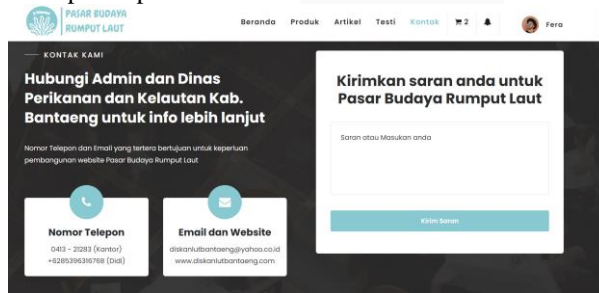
PASAR BUDAYA RUMPUT LAUT

Beranda Produk Artikel Testi Kontak 2 Fera

KONTAK KAMI

Hubungi Admin dan Dinas Perikanan dan Kelautan Kab. Bantaeng untuk info lebih lanjut

Nomor Telepon dan Email yang tertera bertujuan untuk keperluan pembangunan website Pasar Budaya Rumput Laut

Nomor Telepon
0413 - 21283 (Kantor)
+6285396316768 (Didi)

Email dan Website
diskanlutbantaeng@yahoo.co.id
www.diskanlutbantaeng.com

Kirimkan saran anda untuk Pasar Budaya Rumput Laut

Saran atau Masukan anda

Kirim Saran